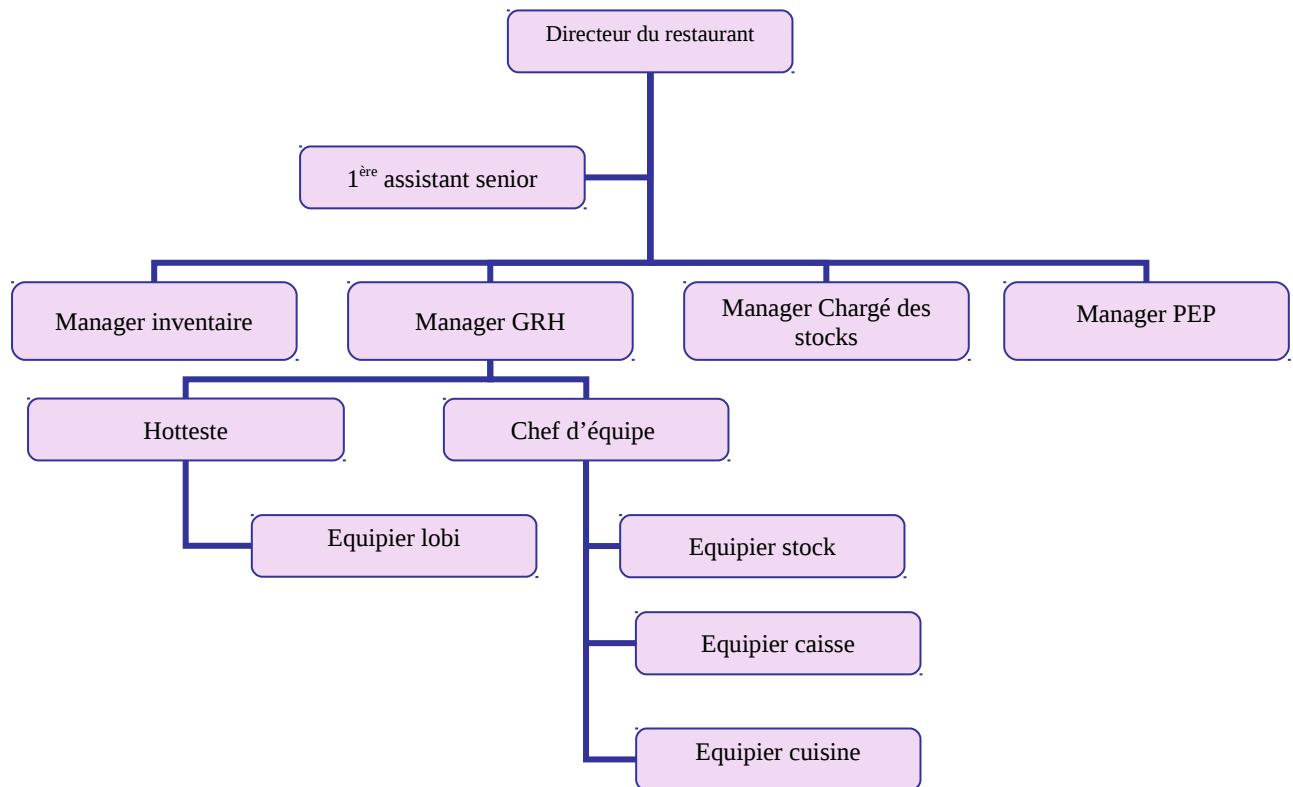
Directeur du restaurant

$1^{ère}$ assistant senior

Manager inventaire

Manager GRH

Manager Chargé des stocks

Manager PEP

Hotteste

Chef d’équipe

Equipier lobi

Equipier stock

Equipier caisse

Equipier cuisine